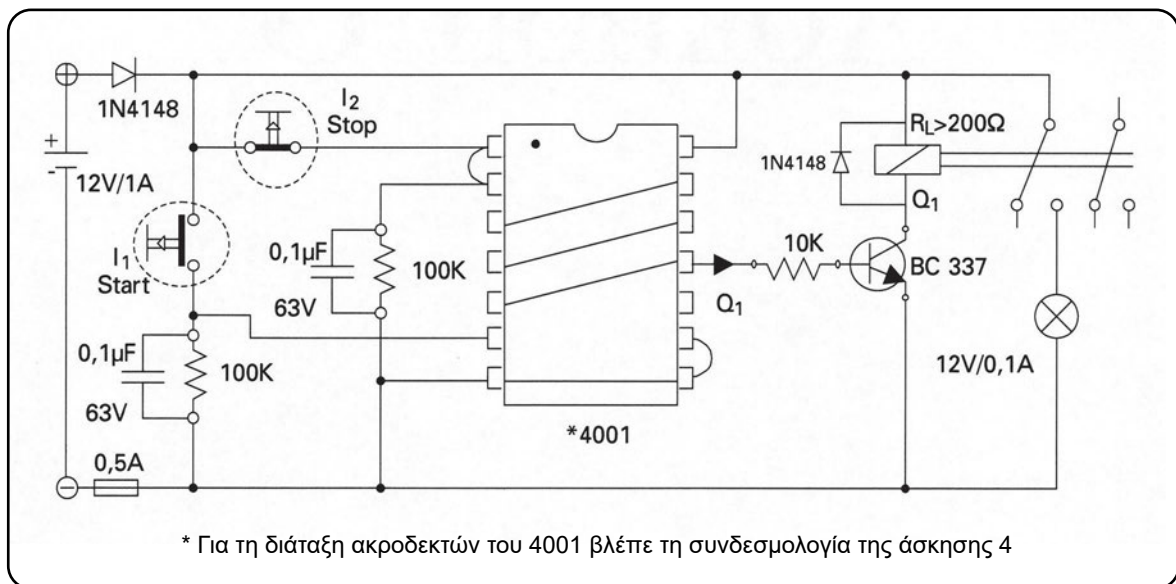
1N4148
$I_2$
Stop
+
-
12V/1A
$R_L>200\Omega$
1N4148
$Q_1$
$I_1$
Start
0,1μF
63V
100K
10K
BC 337
$Q_1$
0,1μF
100K
63V
12V/0,1A
*4001
0,5A

* Για τη διάταξη ακροδεκτών του 4001 βλέπε τη συνδεσμολογία της άσκησης 4